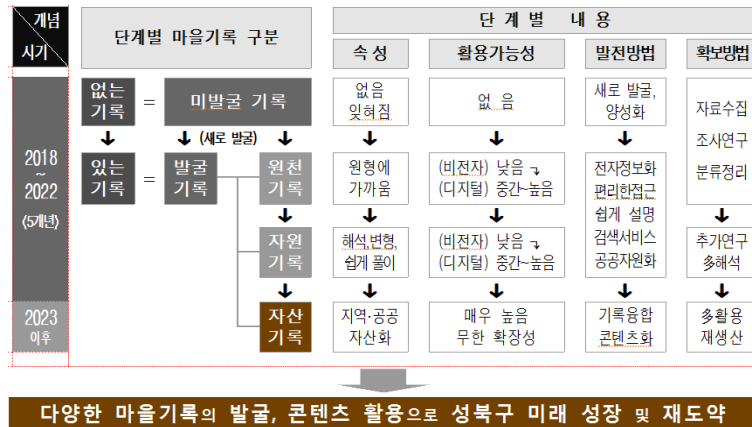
개념
시기

단계별 마을기록 구분

단 계 별 내 용

속성 | 활용가능성 | 발전방법 | 확보방법

2018 ~ 2022 (5개년)

2023 이후

없는 기록 = 미발굴 기록

없음 잊혀짐 | 없음 | 새로 발굴, 양성화 | 자료수집 조사연구 분류정리

(새로 발굴)

있는 기록 = 발굴 기록

원천 기록

원형에 가까움 | (비전자) 낮음 (디지털) 중간~높음 | 전자정보화 편리한접근 쉽게 설명 검색서비스 공공자원화 | 추가연구 多해석

자원 기록

해석,변형, 쉽게 풀이 | (비전자) 낮음 (디지털) 중간~높음

자산 기록

지역·공공 자산화 | 매우 높음 무한 확장성 | 기록융합 콘텐츠화 | 多활용 재생산

다양한 마을기록의 발굴, 콘텐츠 활용으로 성북구 미래 성장 및 재도약